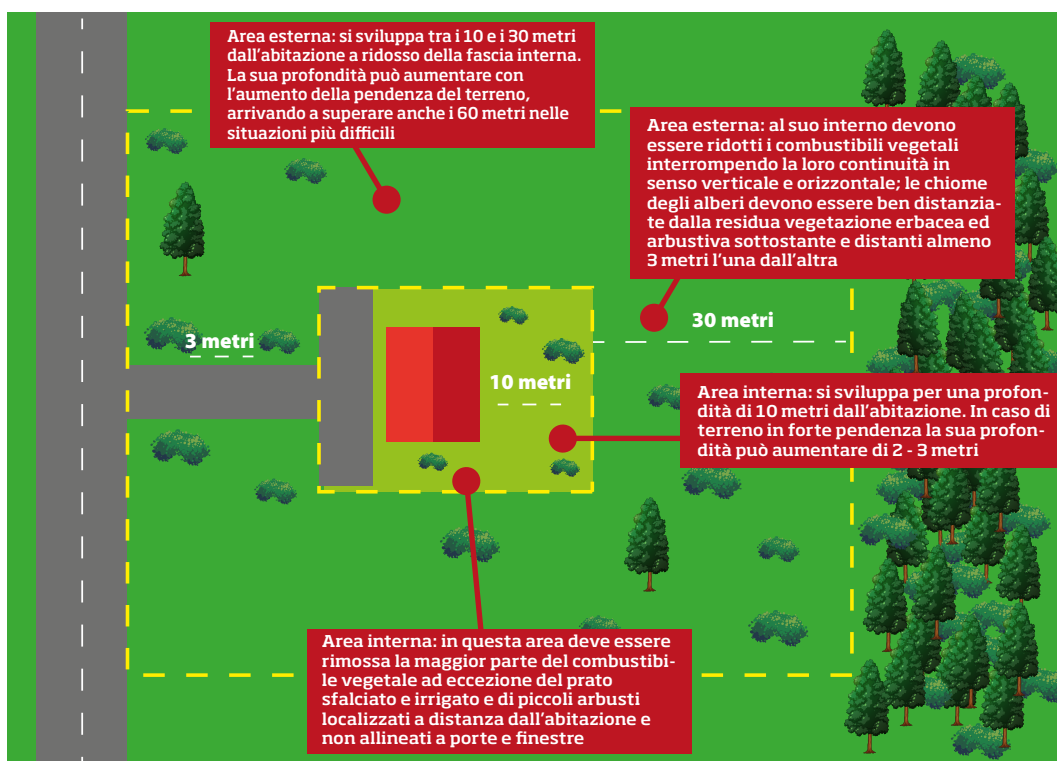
Area esterna: si sviluppa tra i 10 e i 30 metri dall'abitazione a ridosso della fascia interna. La sua profondità può aumentare con l'aumento della pendenza del terreno, arrivando a superare anche i 60 metri nelle situazioni più difficili

Area esterna: al suo interno devono essere ridotti i combustibili vegetali interrompendo la loro continuità in senso verticale e orizzontale; le chiome degli alberi devono essere ben distanziate dalla residua vegetazione erbacea ed arbustiva sottostante e distanti almeno 3 metri l'una dall'altra

3 metri

30 metri

10 metri

Area interna: si sviluppa per una profondità di 10 metri dall'abitazione. In caso di terreno in forte pendenza la sua profondità può aumentare di 2 - 3 metri

Area interna: in questa area deve essere rimossa la maggior parte del combustibile vegetale ad eccezione del prato sfalciato e irrigato e di piccoli arbusti localizzati a distanza dall'abitazione e non allineati a porte e finestre